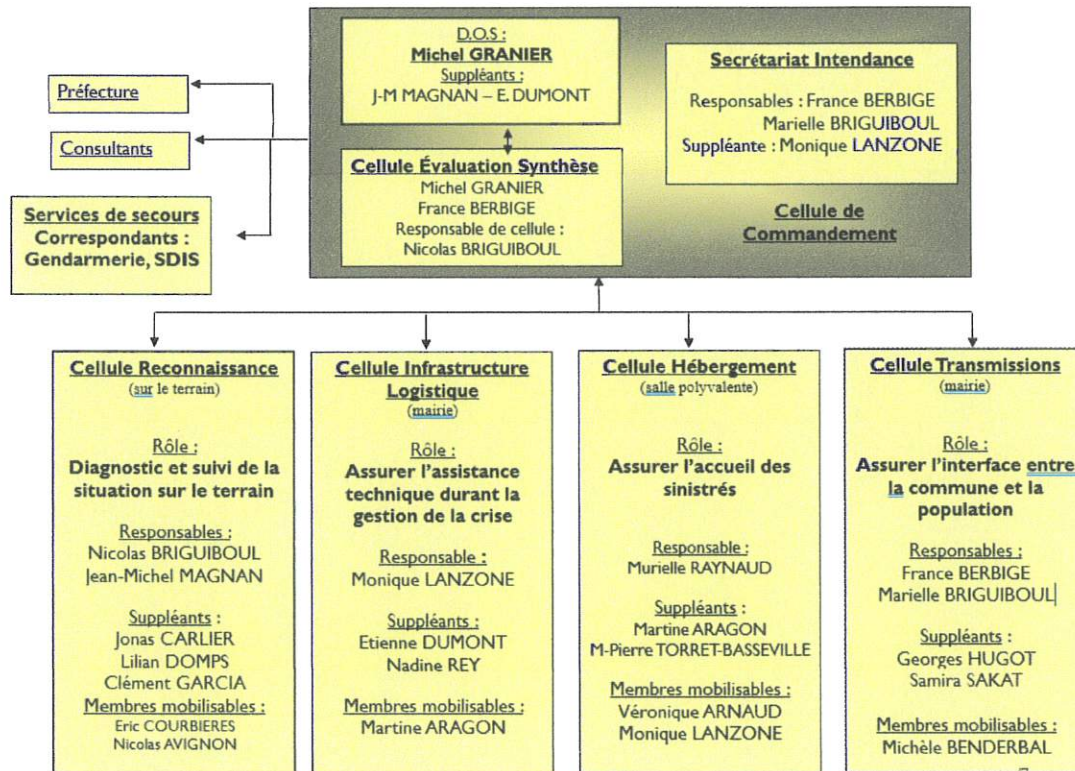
D.O.S :
Michel GRANIER
Suppléants :
J-M MAGNAN – E. DUMONT

Secrétariat Intendance

Responsables : France BERBIGE
Marielle BRIGUIBOUL
Suppléante : Monique LANZONE

Préfecture

Consultants

Cellule Évaluation Synthèse
Michel GRANIER
France BERBIGE
Responsable de cellule :
Nicolas BRIGUIBOUL

Services de secours
Correspondants :
Gendarmerie, SDIS

Cellule de Commandement

Cellule Reconnaissance
(sur le terrain)

Rôle :
Diagnostic et suivi de la situation sur le terrain

Responsables :
Nicolas BRIGUIBOUL
Jean-Michel MAGNAN

Suppléants :
Jonas CARLIER
Lilian DOMPS
Clément GARCIA
Membres mobilisables :
Eric COURBIERES
Nicolas AVIGNON

Cellule Infrastructure Logistique
(mairie)

Rôle :
Assurer l'assistance technique durant la gestion de la crise

Responsable :
Monique LANZONE

Suppléants :
Etienne DUMONT
Nadine REY

Membres mobilisables :
Martine ARAGON

Cellule Hébergement
(salle polyvalente)

Rôle :
Assurer l'accueil des sinistrés

Responsable :
Murielle RAYNAUD

Suppléants :
Martine ARAGON
M-Pierre TORRET-BASSEVILLE

Membres mobilisables :
Véronique ARNAUD
Monique LANZONE

Cellule Transmissions
(mairie)

Rôle :
Assurer l'interface entre la commune et la population

Responsables :
France BERBIGE
Marielle BRIGUIBOUL

Suppléants :
Georges HUGOT
Samira SAKAT

Membres mobilisables :
Michèle BENDERBAL